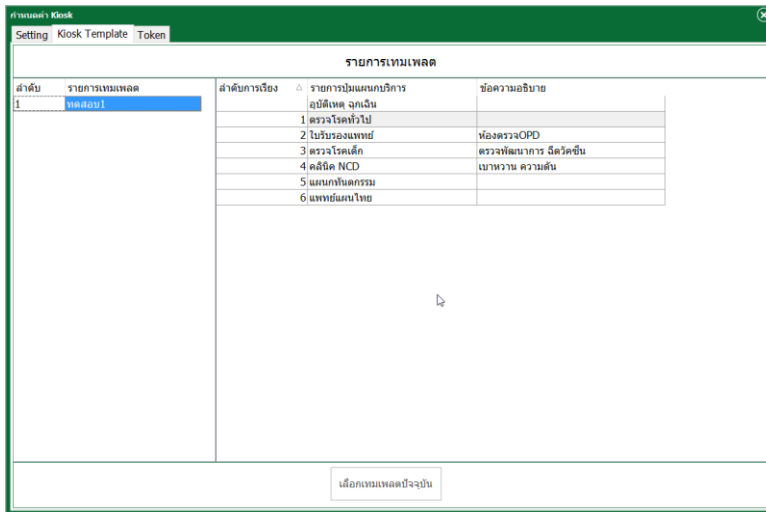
กำหนดค่า Kiosk

Setting | Kiosk Template | Token

รายการเทมเพลต

| ลำดับ | รายการเทมเพลต |
|---|---|
| 1 | ทดสอบ1 |

| ลำดับการเรียง | รายการปุ่มแผนกบริการ | ข้อความอธิบาย |
|---|---|---|
| | อุบัติเหตุ ฉุกเฉิน | |
| 1 | ตรวจโรคทั่วไป | |
| 2 | ใบรับรองแพทย์ | ห้องตรวจOPD |
| 3 | ตรวจโรคเด็ก | ตรวจพัฒนาการ ฉีดวัคซีน |
| 4 | คลินิค NCD | เบาหวาน ความดัน |
| 5 | แผนกทันตกรรม | |
| 6 | แพทย์แผนไทย | |

เลือกเทมเพลตปัจจุบัน